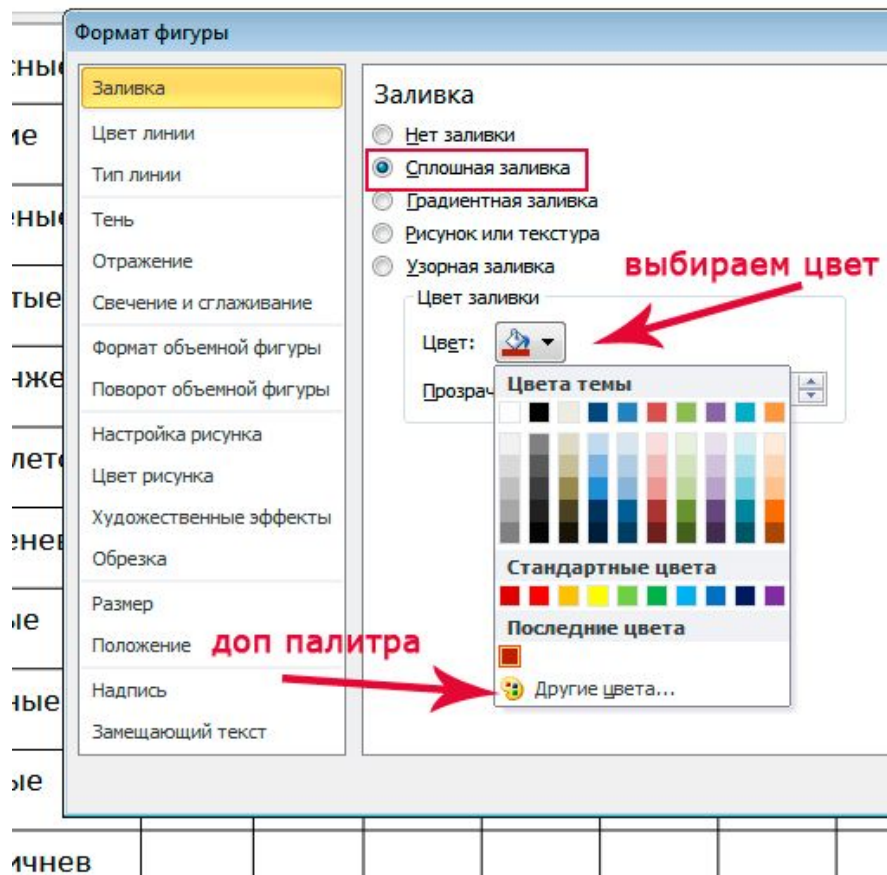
сные
ие
енные
тые
нже
лет
енев
ые
ные
ые
ичнев

Формат фигуры

Заливка
Цвет линии
Тип линии
Тень
Отражение
Свечение и сглаживание
Формат объемной фигуры
Поворот объемной фигуры
Настройка рисунка
Цвет рисунка
Художественные эффекты
Обрезка
Размер
Положение
Надпись
Замещающий текст

Заливка
Нет заливки
Сплошная заливка
Градиентная заливка
Рисунок или текстура
Узорная заливка
Цвет заливки
Цвет:
Прозрач

выбираем цвет

Цвета темы
Стандартные цвета
Последние цвета
Другие цвета...

доп палитра